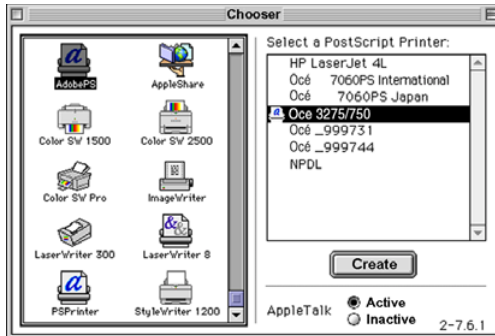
Chooser

AdobePS
AppleShare
Color SW 1500
Color SW 2500
Color SW Pro
ImageWriter
LaserWriter 300
LaserWriter 8
PSPrinter
StyleWriter 1200

Select a PostScript Printer:

HP LaserJet 4L
Océ 7060PS International
Océ 7060PS Japan
Oce 3275/750
Océ _999731
Océ _999744
NPDL

Create

AppleTalk
Active
Inactive

2-7.6.1